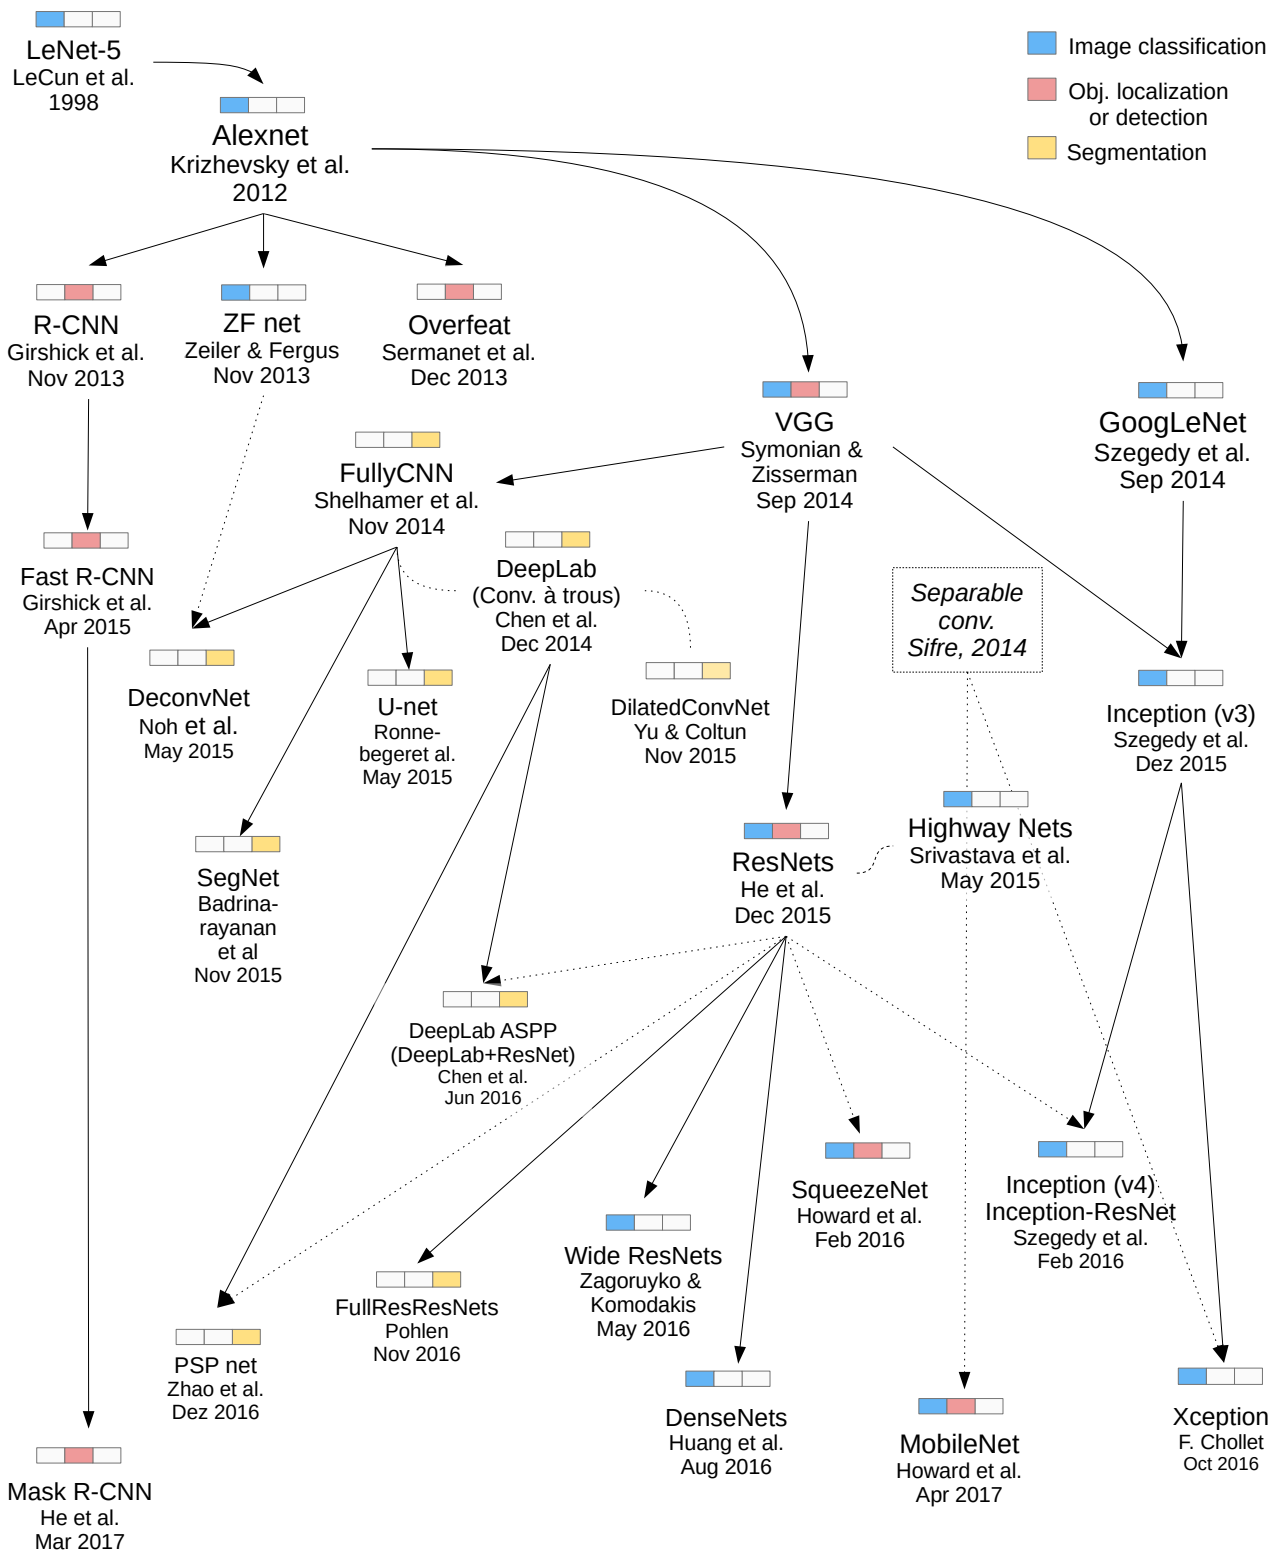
LeNet-5
LeCun et al.
1998

Image classification
Obj. localization or detection
Segmentation

Alexnet
Krizhevsky et al.
2012

R-CNN
Girshick et al.
Nov 2013

ZF net
Zeiler & Fergus
Nov 2013

Overfeat
Sermanet et al.
Dec 2013

VGG
Symonian & Zisserman
Sep 2014

GoogLeNet
Szegedy et al.
Sep 2014

FullyCNN
Shelhamer et al.
Nov 2014

Fast R-CNN
Girshick et al.
Apr 2015

DeepLab
(Conv. à trous)
Chen et al.
Dec 2014

Separable conv.
Sifre, 2014

DeconvNet
Noh et al.
May 2015

U-net
Ronnebegeret al.
May 2015

DilatedConvNet
Yu & Coltun
Nov 2015

Inception (v3)
Szegedy et al.
Dez 2015

Highway Nets
Srivastava et al.
May 2015

ResNets
He et al.
Dec 2015

SegNet
Badrinarayanan et al
Nov 2015

DeepLab ASPP
(DeepLab+ResNet)
Chen et al.
Jun 2016

SqueezeNet
Howard et al.
Feb 2016

Inception (v4)
Inception-ResNet
Szegedy et al.
Feb 2016

Wide ResNets
Zagoruyko & Komodakis
May 2016

FullResResNets
Pohlen
Nov 2016

PSP net
Zhao et al.
Dez 2016

DenseNets
Huang et al.
Aug 2016

MobileNet
Howard et al.
Apr 2017

Xception
F. Chollet
Oct 2016

Mask R-CNN
He et al.
Mar 2017